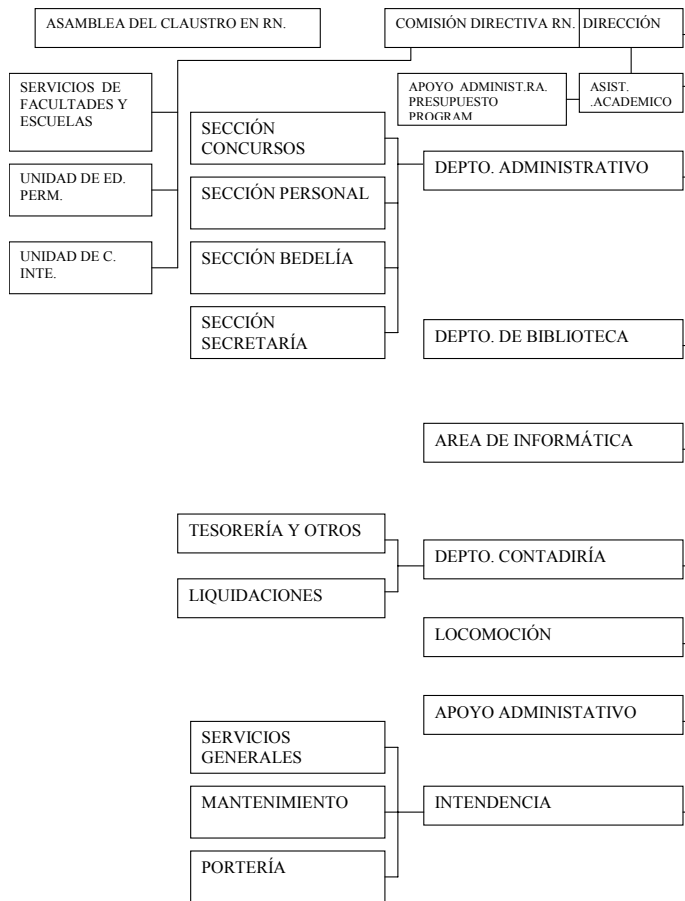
ASAMBLEA DEL CLAUSTRO EN RN.

COMISIÓN DIRECTIVA RN.

DIRECCIÓN

APOYO ADMINIST.RA. PRESUPUESTO PROGRAM

ASIST. .ACADEMICO

SERVICIOS DE FACULTADES Y ESCUELAS

UNIDAD DE ED. PERM.

UNIDAD DE C. INTE.

SECCIÓN CONCURSOS

SECCIÓN PERSONAL

SECCIÓN BEDELÍA

SECCIÓN SECRETARÍA

DEPTO. ADMINISTRATIVO

DEPTO. DE BIBLIOTECA

AREA DE INFORMÁTICA

TESORERÍA Y OTROS

LIQUIDACIONES

DEPTO. CONTADIRÍA

LOCOMOCIÓN

APOYO ADMINISTATIVO

SERVICIOS GENERALES

MANTENIMIENTO

PORTERÍA

INTENDENCIA